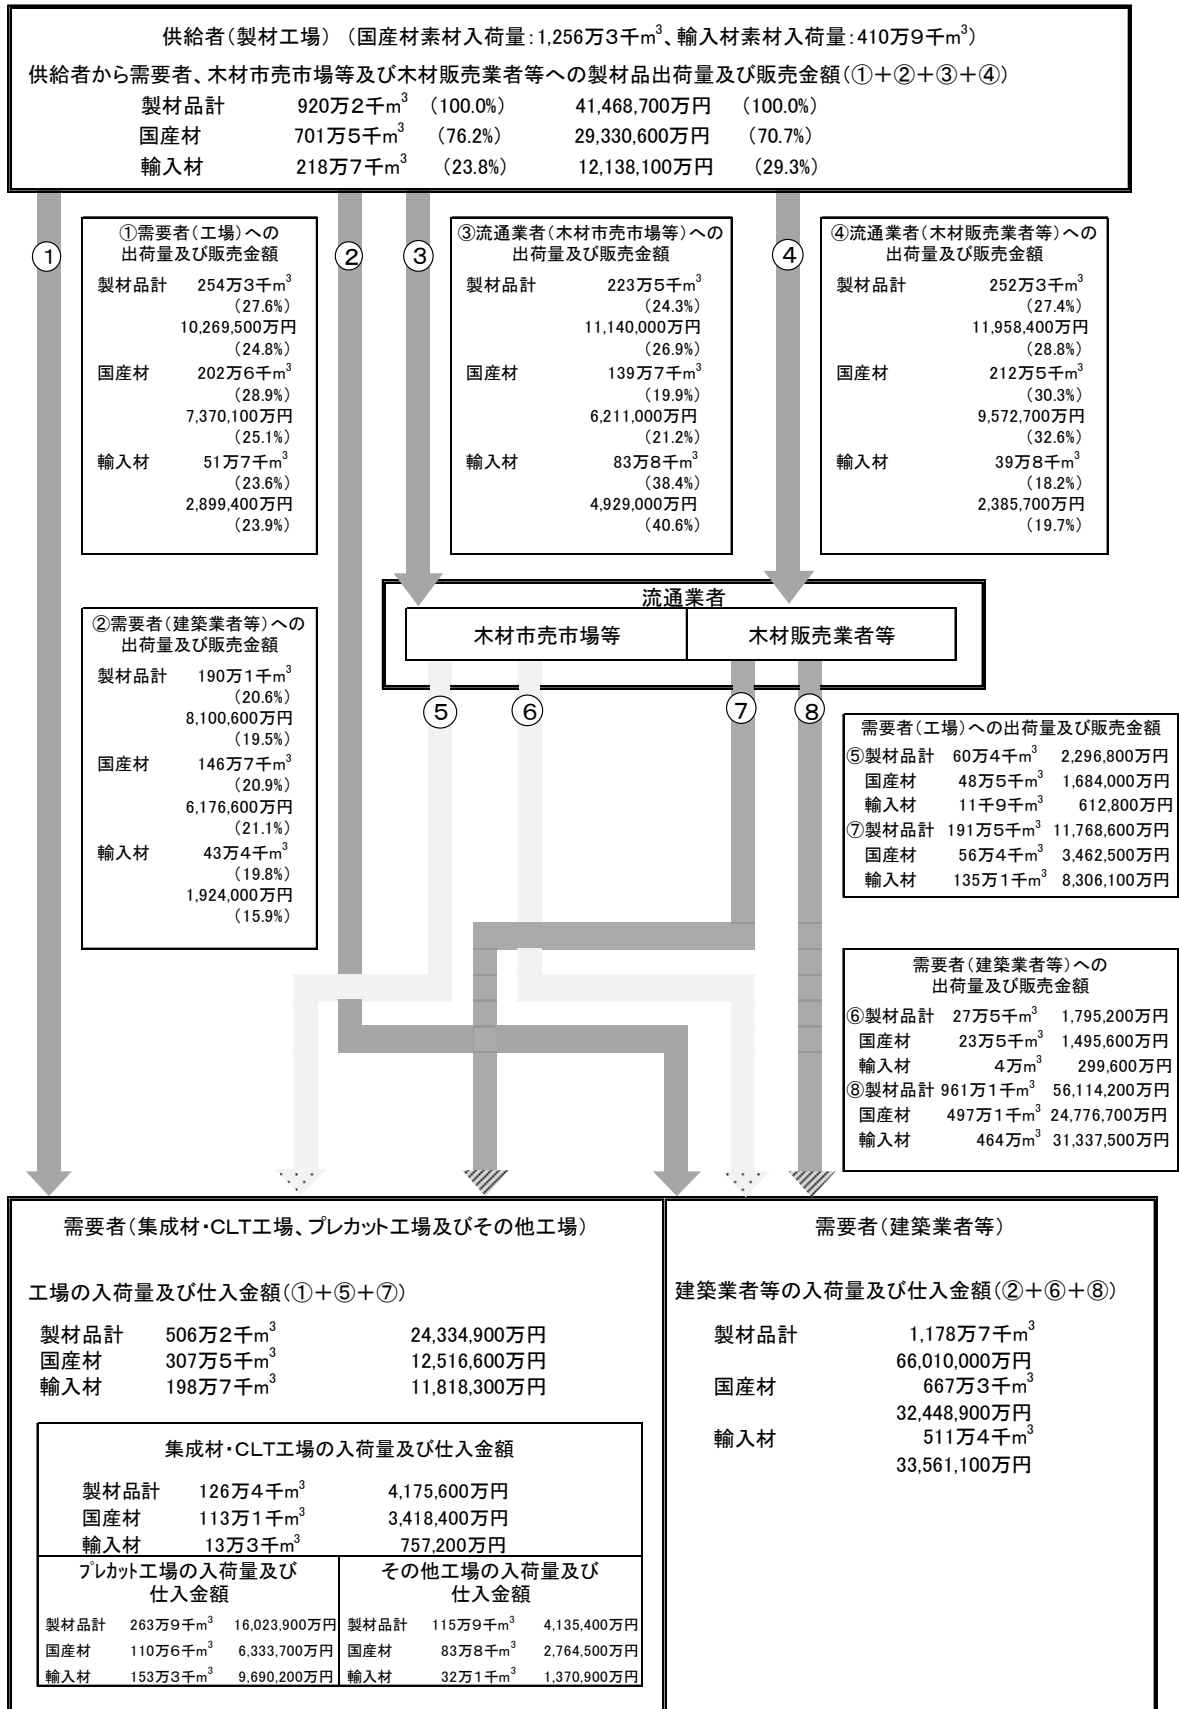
供給者(製材工場) (国産材素材入荷量:1,256万3千$m^3$、輸入材素材入荷量:410万9千$m^3$)

供給者から需要者、木材市売市場等及び木材販売業者等への製材品出荷量及び販売金額(①+②+③+④)

製材品計 920万2千$m^3$ (100.0%) 41,468,700万円 (100.0%)
国産材 701万5千$m^3$ (76.2%) 29,330,600万円 (70.7%)
輸入材 218万7千$m^3$ (23.8%) 12,138,100万円 (29.3%)

①

①需要者(工場)への出荷量及び販売金額
製材品計 254万3千$m^3$ (27.6%) 10,269,500万円 (24.8%)
国産材 202万6千$m^3$ (28.9%) 7,370,100万円 (25.1%)
輸入材 51万7千$m^3$ (23.6%) 2,899,400万円 (23.9%)

②

③

③流通業者(木材市売市場等)への出荷量及び販売金額
製材品計 223万5千$m^3$ (24.3%) 11,140,000万円 (26.9%)
国産材 139万7千$m^3$ (19.9%) 6,211,000万円 (21.2%)
輸入材 83万8千$m^3$ (38.4%) 4,929,000万円 (40.6%)

④

④流通業者(木材販売業者等)への出荷量及び販売金額
製材品計 252万3千$m^3$ (27.4%) 11,958,400万円 (28.8%)
国産材 212万5千$m^3$ (30.3%) 9,572,700万円 (32.6%)
輸入材 39万8千$m^3$ (18.2%) 2,385,700万円 (19.7%)

②需要者(建築業者等)への出荷量及び販売金額
製材品計 190万1千$m^3$ (20.6%) 8,100,600万円 (19.5%)
国産材 146万7千$m^3$ (20.9%) 6,176,600万円 (21.1%)
輸入材 43万4千$m^3$ (19.8%) 1,924,000万円 (15.9%)

流通業者
木材市売市場等
木材販売業者等

⑤ ⑥ ⑦ ⑧

需要者(工場)への出荷量及び販売金額
⑤製材品計 60万4千$m^3$ 2,296,800万円
国産材 48万5千$m^3$ 1,684,000万円
輸入材 11千9千$m^3$ 612,800万円
⑦製材品計 191万5千$m^3$ 11,768,600万円
国産材 56万4千$m^3$ 3,462,500万円
輸入材 135万1千$m^3$ 8,306,100万円

需要者(建築業者等)への出荷量及び販売金額
⑥製材品計 27万5千$m^3$ 1,795,200万円
国産材 23万5千$m^3$ 1,495,600万円
輸入材 4万$m^3$ 299,600万円
⑧製材品計 961万1千$m^3$ 56,114,200万円
国産材 497万1千$m^3$ 24,776,700万円
輸入材 464万$m^3$ 31,337,500万円

需要者(集成材・CLT工場、プレカット工場及びその他工場)

工場の入荷量及び仕入金額(①+⑤+⑦)

製材品計 506万2千$m^3$ 24,334,900万円
国産材 307万5千$m^3$ 12,516,600万円
輸入材 198万7千$m^3$ 11,818,300万円

集成材・CLT工場の入荷量及び仕入金額

製材品計 126万4千$m^3$ 4,175,600万円
国産材 113万1千$m^3$ 3,418,400万円
輸入材 13万3千$m^3$ 757,200万円

プレカット工場の入荷量及び仕入金額
製材品計 263万9千$m^3$ 16,023,900万円
国産材 110万6千$m^3$ 6,333,700万円
輸入材 153万3千$m^3$ 9,690,200万円

その他工場の入荷量及び仕入金額
製材品計 115万9千$m^3$ 4,135,400万円
国産材 83万8千$m^3$ 2,764,500万円
輸入材 32万1千$m^3$ 1,370,900万円

需要者(建築業者等)

建築業者等の入荷量及び仕入金額(②+⑥+⑧)

製材品計 1,178万7千$m^3$ 66,010,000万円
国産材 667万3千$m^3$ 32,448,900万円
輸入材 511万4千$m^3$ 33,561,100万円